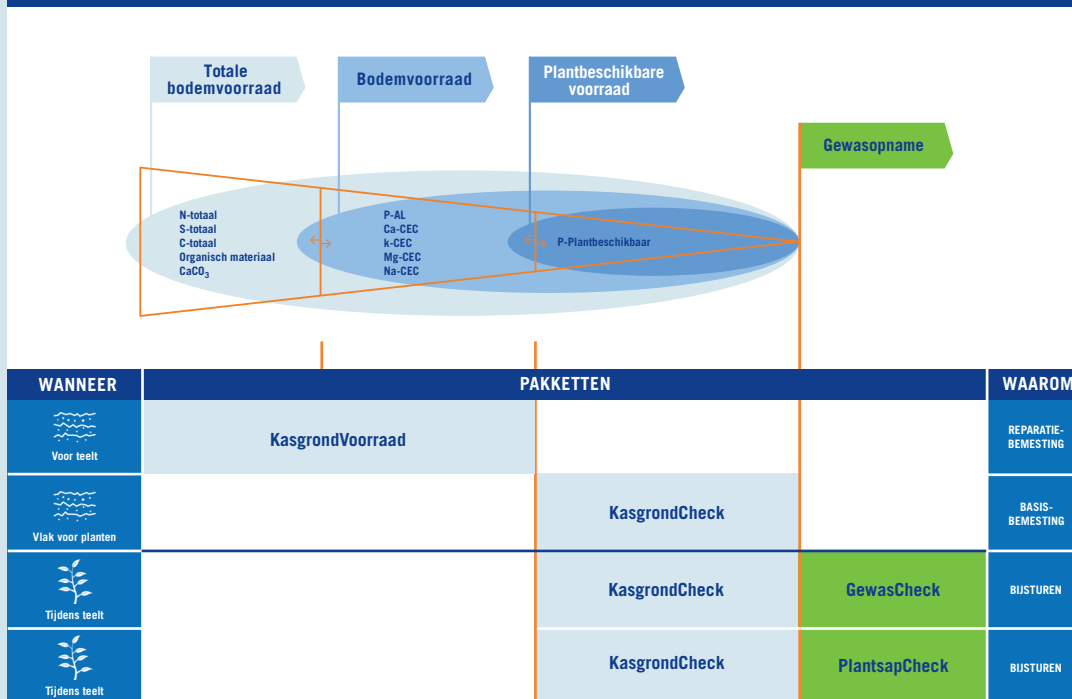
Totale bodemvoorraad

Bodemvoorraad

Plantbeschikbare voorraad

Gewasopname

N-totaal
S-totaal
C-totaal
Organisch materiaal
$CaCO_3$

P-AL
Ca-CEC
k-CEC
Mg-CEC
Na-CEC

P-Plantbeschikbaar

| WANNEER | PAKKETTEN | | | WAAROM |
|---|---|---|---|---|
| Voor teelt | KasgrondVoorraad | | | REPARATIE-BEMESTING |
| Vlak voor planten | | KasgrondCheck | | BASIS-BEMESTING |
| Tijdens teelt | | KasgrondCheck | GewasCheck | BIJSTUREN |
| Tijdens teelt | | KasgrondCheck | PlantsapCheck | BIJSTUREN |